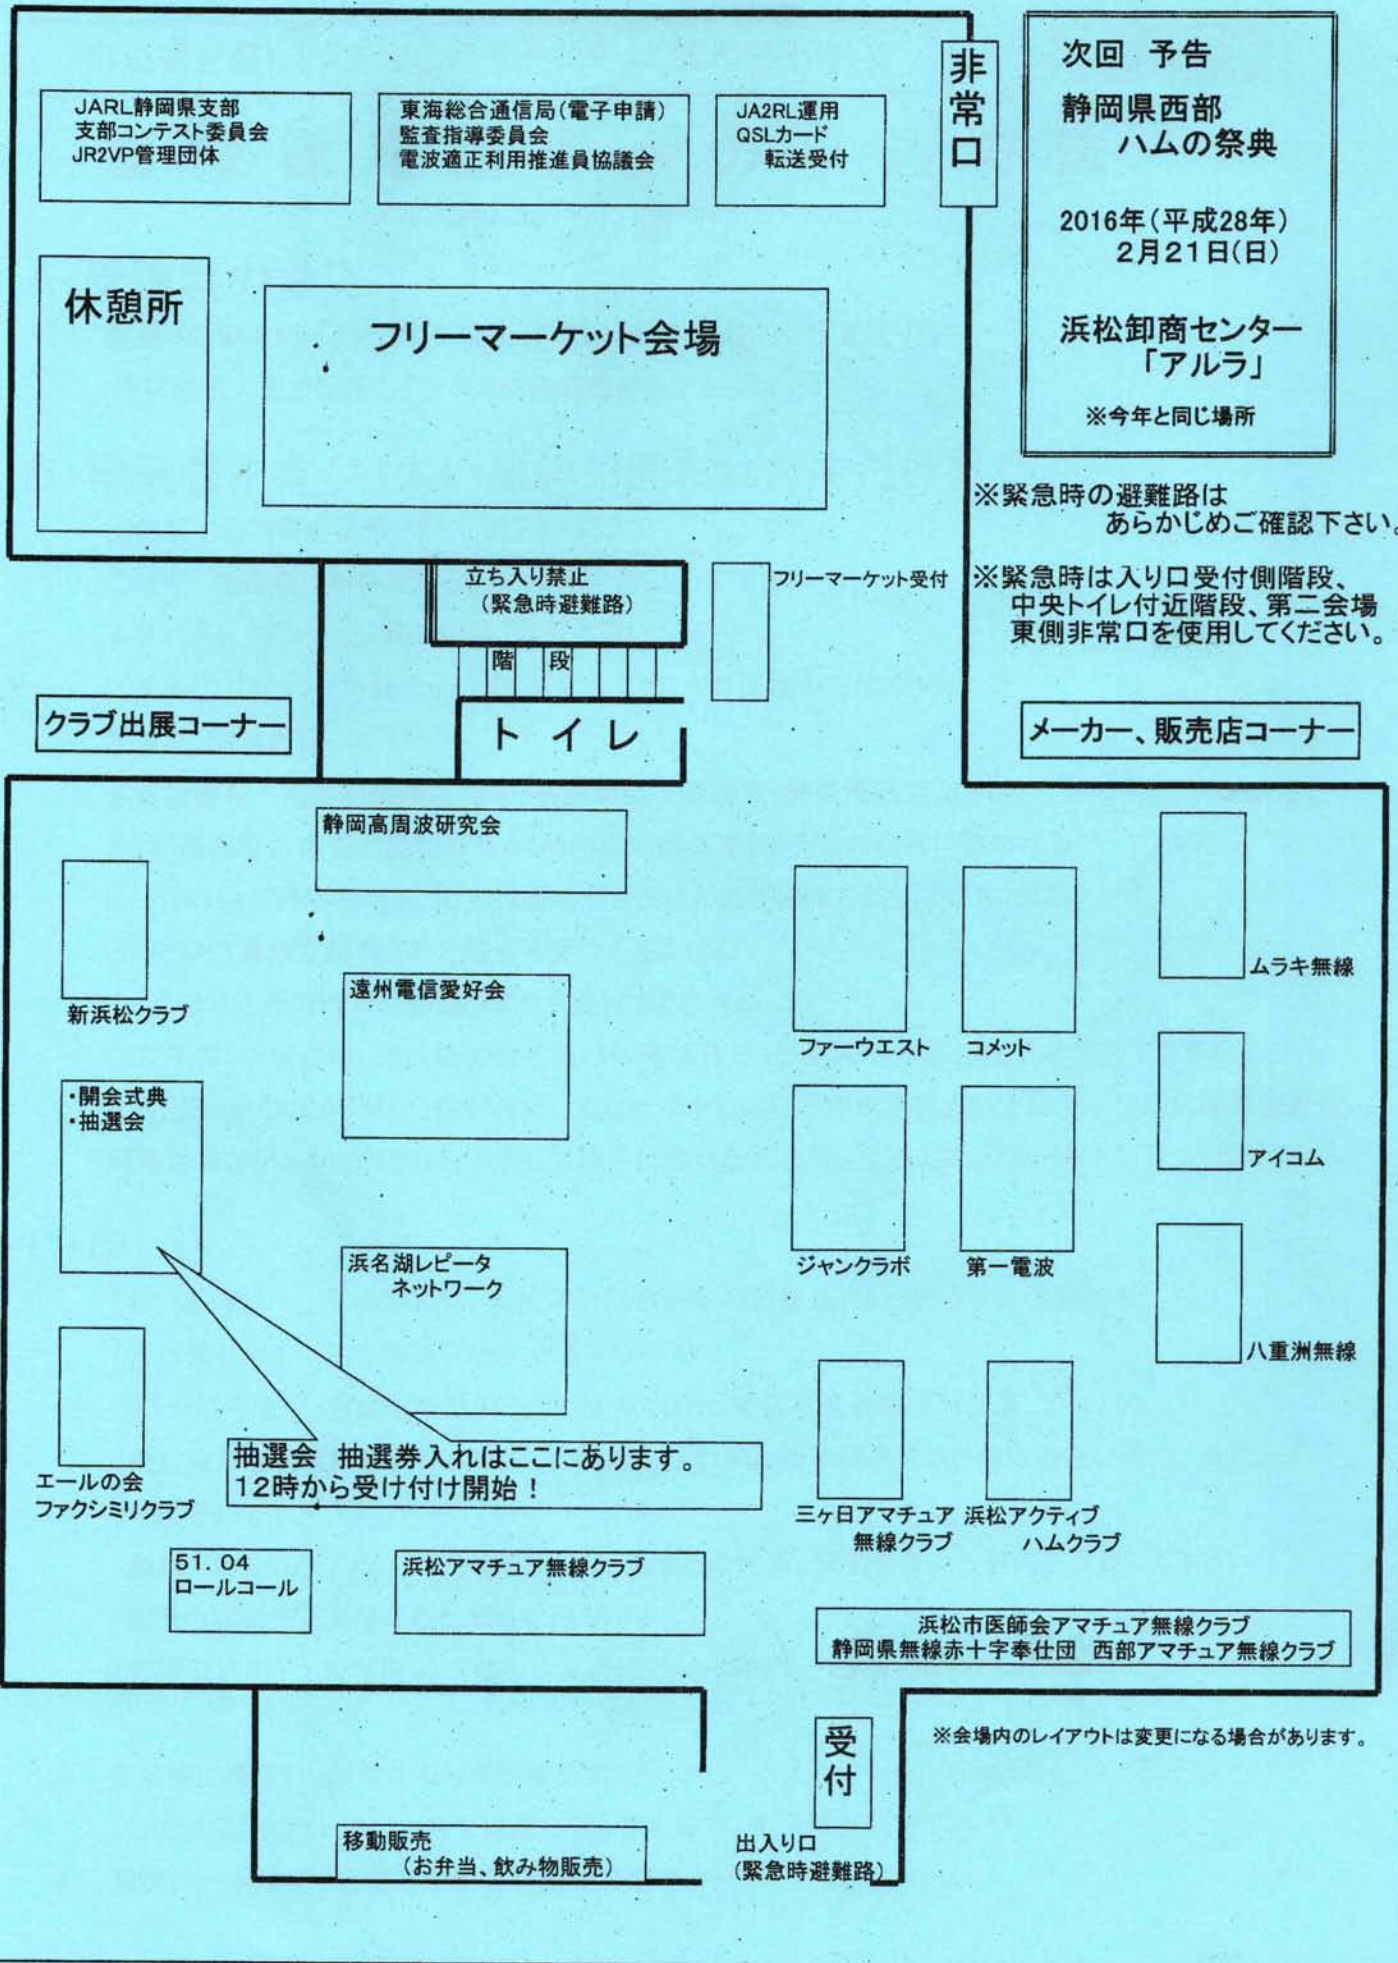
JARL静岡県支部
支部コンテスト委員会
JR2VP管理団体

東海総合通信局(電子申請)
監査指導委員会
電波適正利用推進員協議会

JA2RL運用
QSLカード
転送受付

非常口

次回 予告
静岡県西部
ハムの祭典

2016年(平成28年)
2月21日(日)

浜松卸商センター
「アルラ」

※今年と同じ場所

休憩所

フリーマーケット会場

※緊急時の避難路は
あらかじめご確認下さい。

立ち入り禁止
(緊急時避難路)

フリーマーケット受付

※緊急時は入り口受付側階段、
中央トイレ付近階段、第二会場
東側非常口を使用してください。

階 段

クラブ出展コーナー

トイレ

メーカー、販売店コーナー

静岡高周波研究会

新浜松クラブ

遠州電信愛好会

ファーウエスト

コメット

ムラキ無線

・開会式典
・抽選会

アイコム

ジャンクラボ

第一電波

浜名湖レピータ
ネットワーク

八重洲無線

エールの会
ファクシミリクラブ

抽選会 抽選券入れはここにあります。
12時から受け付け開始!

三ヶ日アマチュア
無線クラブ

浜松アクティブ
ハムクラブ

51.04
ロールコール

浜松アマチュア無線クラブ

浜松市医師会アマチュア無線クラブ
静岡県無線赤十字奉仕団 西部アマチュア無線クラブ

受付

※会場内のレイアウトは変更になる場合があります。

移動販売
(お弁当、飲み物販売)

出入り口
(緊急時避難路)